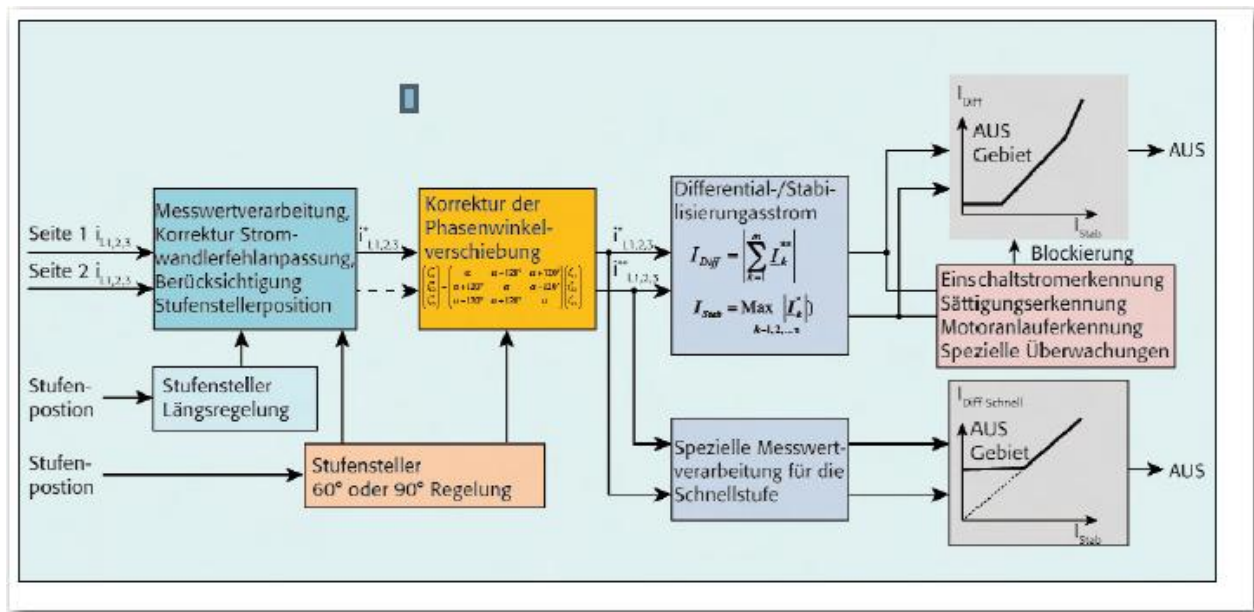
Seite 1 $i_{L1,2,3}$

Seite 2 $i_{L1,2,3}$

Messwertverarbeitung, Korrektur Stromwandlerfehlanpassung, Berücksichtigung Stufenstellerposition

$i^*_{L1,2,3}$

Korrektur der Phasenwinkelverschiebung

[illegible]

$i^*_{L1,2,3}$

$i^{**}_{L1,2,3}$

Differential-/Stabilisierungsasstrom

$I_{Diff} = \left|\sum_{k=1}^{m} I_k^{**}\right|$

$I_{Stab} = \text{Max}_{k=1,2,...n} |I_k^*|$

$I_{Diff}$

AUS Gebiet

$I_{Stab}$

AUS

Blockierung

Einschaltstromerkennung
Sättigungserkennung
Motoranlauferkennung
Spezielle Überwachungen

Stufenpostion

Stufensteller Längsregelung

Stufenpostion

Stufensteller 60° oder 90° Regelung

Spezielle Messwertverarbeitung für die Schnellstufe

$I_{Diff\ Schnell}$

AUS Gebiet

$I_{Stab}$

AUS